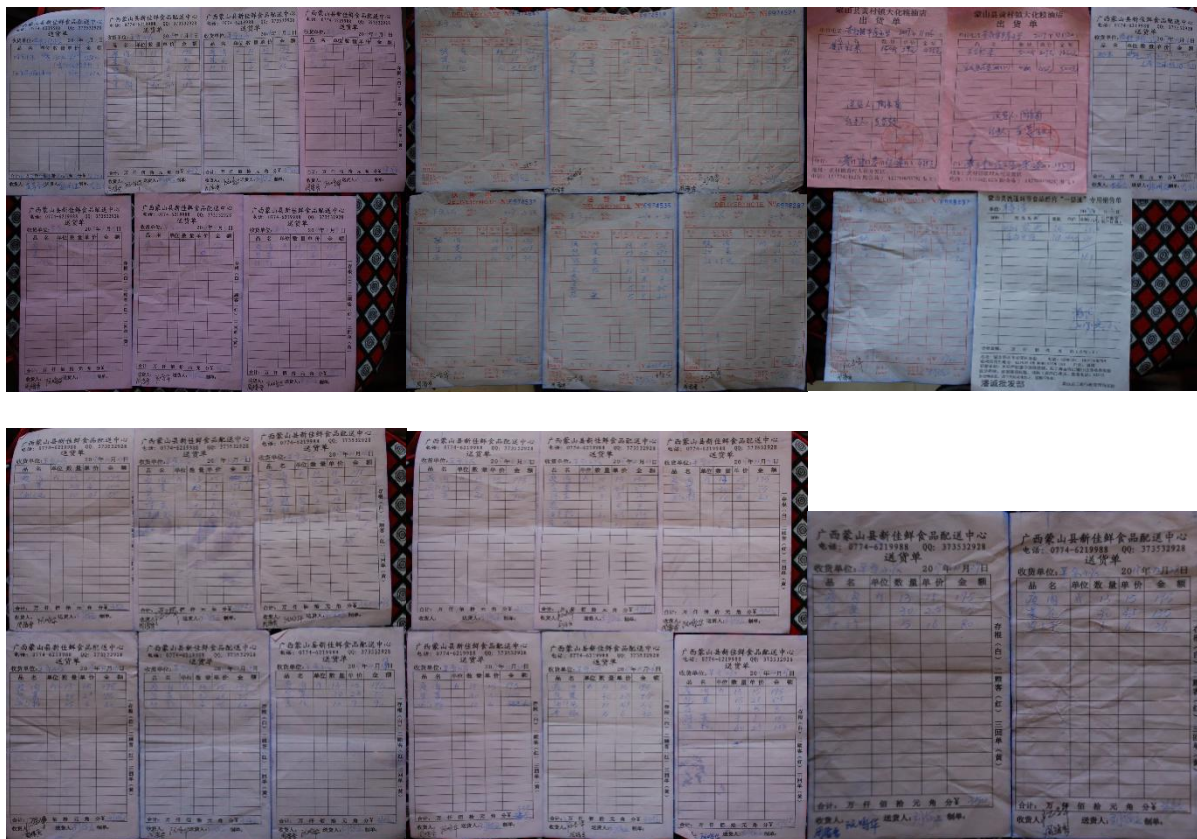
广西蒙山县新佳鲜食品配送中心
电话：0774-6219988 QQ：373532928
送货单
收货单位：
20 年 月 日
品名 单位 数量 单价 金额
存根（白）二联客户（红）三回单（黄）
合计： 万 仟 佰 拾 元 角 分
收货人： 制单： 送货人：

蒙山县新圩镇大化粮油店
出货单

蒙山县新圩镇大化粮油店
出货单

广西蒙山县新佳鲜食品配送中心
电话：0774-6219988 QQ：373532928
送货单
收货单位：
20 年 月 日
品名 单位 数量 单价 金额
存根（白）二联客户（红）三回单（黄）
合计： 万 仟 佰 拾 元 角 分
收货人： 制单： 送货人：